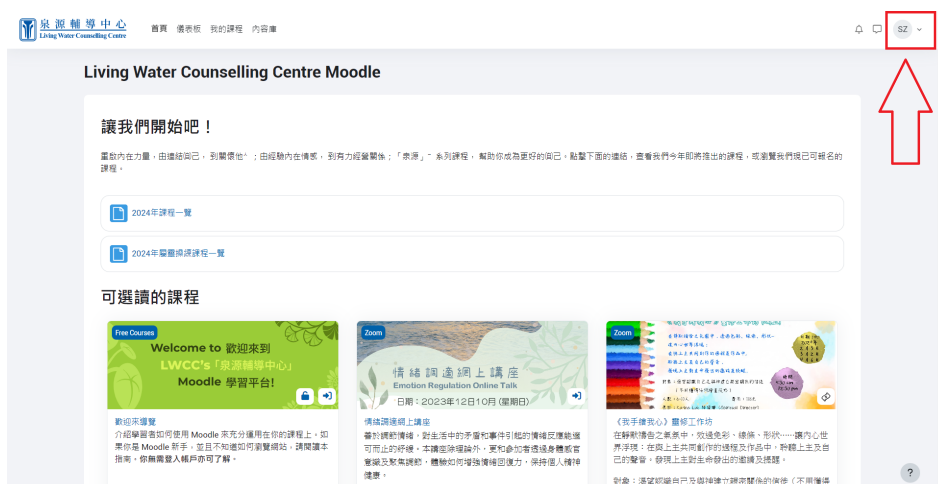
泉源輔導中心
Living Water Counselling Centre

首頁 儀表板 我的課程 內容庫

SZ

Living Water Counselling Centre Moodle

讓我們開始吧！

重啟內在力量，由連結同己，到關懷他^；由經驗內在情感，到有力經營關係；「泉源」^ 系列課程，幫助你成為更好的同己。點擊下面的連結，查看我們今年即將推出的課程，或瀏覽我們現已可報名的課程。

2024年課程一覽

2024年屬靈操練課程一覽

可選讀的課程

Free Courses
Welcome to 歡迎來到 LWCC's「泉源輔導中心」 Moodle 學習平台!

歡迎來導覽
介紹學習者如何使用 Moodle 來充分運用在你的課程上。如果你是 Moodle 新手，並且不知道如何瀏覽網站，請閱讀本指南。你無需登入帳戶亦可了解。

Zoom
情緒調適網上講座
Emotion Regulation Online Talk
日期：2023年12月10日 (星期日)

情緒調適網上講座
蓄於網絡情緒，對生活中的矛盾和事件引起的情緒反應能適可而止的紓緩。本講座除理論外，更和參加者透過身體感官意識及氣息調節，體驗如何增強情緒回復力，保持個人精神健康。

Zoom

《我手繪我心》畫祭工作坊
在靜默禱告之氛圍中，從過色彩、線條、形狀……讓內心世界浮現：在與上主共同創作的過程及作品中，聆聽上主及自己的聲音，發現上主對生命發出的邀請及挑戰。

對象：渴望認識自己及與神建立親密關係的信徒（不用懂得

?